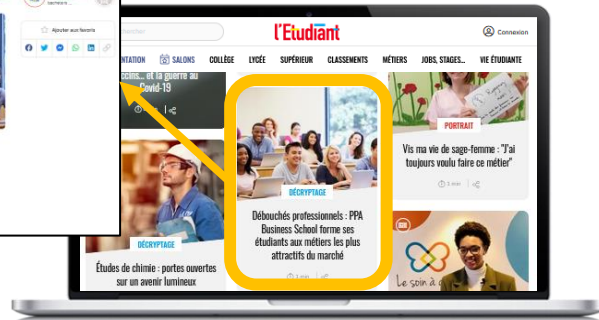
l'Etudiant

Connexion

ORIENTATION SALONS COLLÈGE LYCÉE SUPÉRIEUR CLASSEMENTS MÉTIERS JOBS, STAGES... VIE ÉTUDIANTE

Ajouter aux favoris

...vaccins... et la guerre au Covid-19

PORTRAIT

Vis ma vie de sage-femme : "J'ai toujours voulu faire ce métier"

3 min

DÉCRYPTAGE

Débouchés professionnels : PPA Business School forme ses étudiants aux métiers les plus attractifs du marché

3 min

DÉCRYPTAGE

Études de chimie : portes ouvertes sur un avenir lumineux

Le soin à